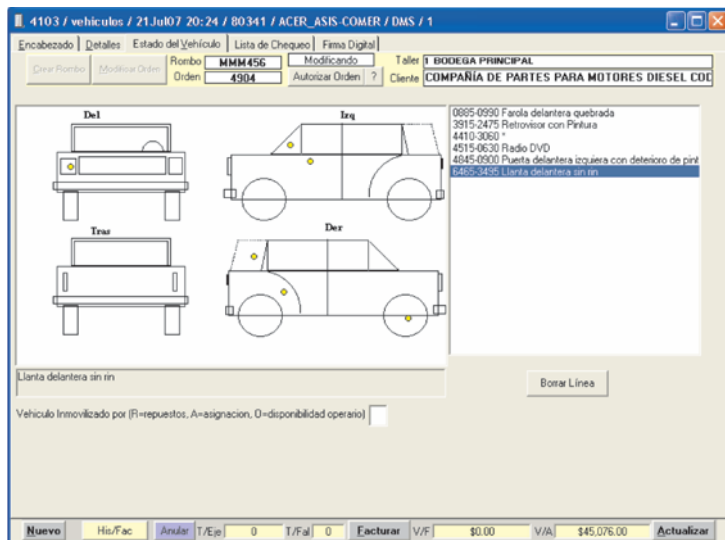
4103 / vehiculos / 21Jul07 20:24 / 80341 / ACER_ASIS-COMER / DMS / 1

Encabezado | Detalles | Estado del Vehículo | Lista de Chequeo | Firma Digital

Crear Rombo | Modificar Orden | Rombo MMM456 | Modificando | Taller 1 BODEGA PRINCIPAL
Orden 4904 | Autorizar Orden | ? | Cliente COMPAÑÍA DE PARTES PARA MOTORES DIESEL COD

Del

Izq

Tras

Der

0885-0990 Farola delantera quebrada
3915-2475 Retrovisor con Pintura
4410-3060 *
4515-0630 Radio DVD
4845-0900 Puerta delantera izquiera con deterioro de pint
6465-3495 Llanta delantera sin rin

Llanta delantera sin rin

Borrar Línea

Vehiculo Inmovilizado por (R=repuestos, A=asignacion, O=disponibilidad operario)

Nuevo | His/Fac | Anular | T/Eje 0 | T/Fal 0 | Facturar | V/F $0.00 | V/A $45,076.00 | Actualizar